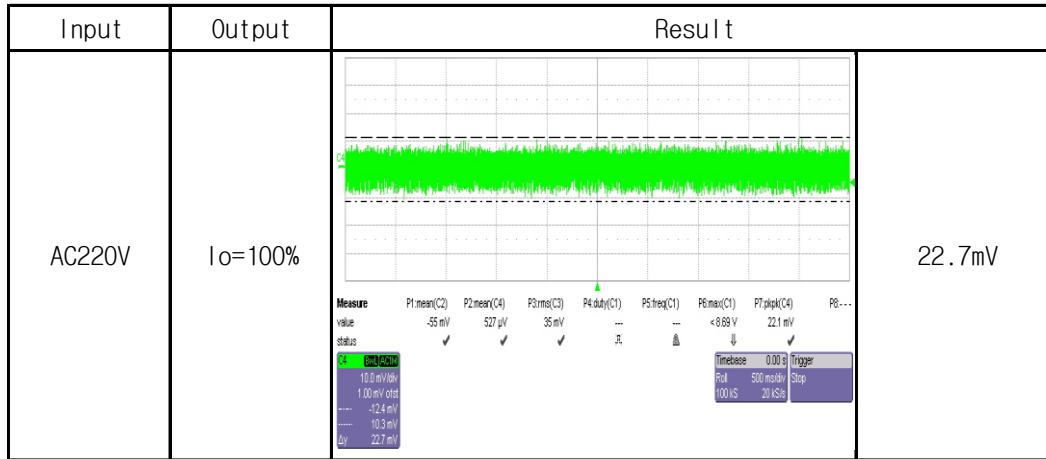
| Input | Output | Result | |
|---|---|---|---|
| AC220V | Io=100% | C4<br><br>Measure P1:mean(C2) P2:mean(C4) P3:rms(C3) P4:duty(C1) P5:freq(C1) P6:max(C1) P7:pkpk(C4) P8:---<br>value -55 mV 527 µV 35 mV --- --- < 8.69 V 22.1 mV<br>status ✓ ✓ ✓ ✓ ✓<br><br>C4 BwL AC1M<br>10.0 mV/div<br>1.00 mV ofst<br>-12.4 mV<br>10.3 mV<br>Δy 22.7 mV<br><br>Timebase 0.00 s Trigger<br>Roll 500 ms/div Stop<br>100 kS 20 kS/s | 22.7mV |